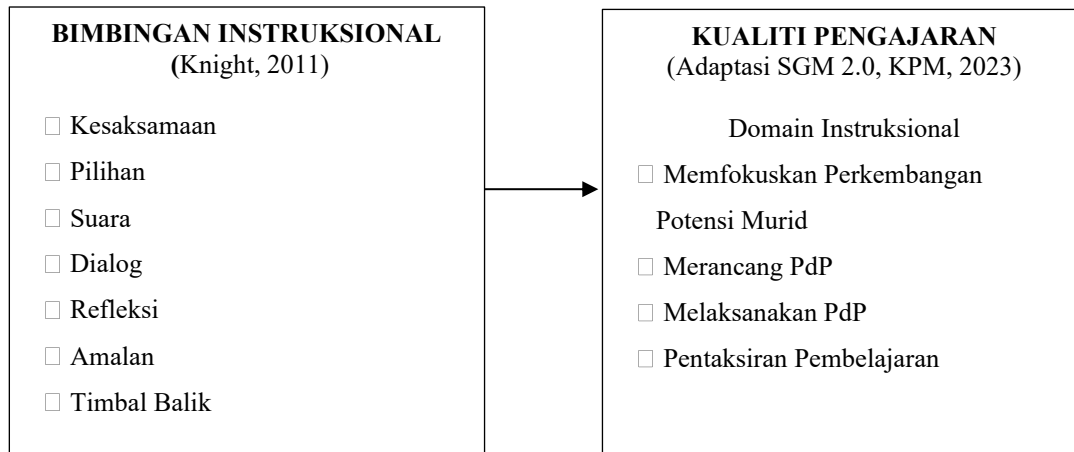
BIMBINGAN INSTRUKSIONAL
(Knight, 2011)

□ Kesaksamaan
□ Pilihan
□ Suara
□ Dialog
□ Refleksi
□ Amalan
□ Timbal Balik

KUALITI PENGAJARAN
(Adaptasi SGM 2.0, KPM, 2023)

Domain Instruksional

□ Memfokuskan Perkembangan Potensi Murid
□ Merancang PdP
□ Melaksanakan PdP
□ Pentaksiran Pembelajaran